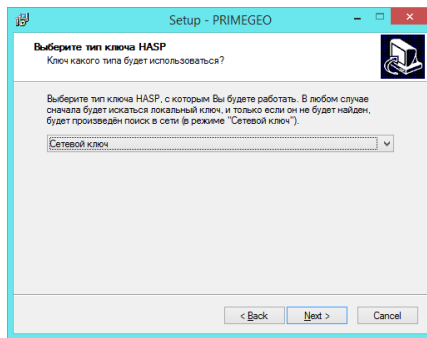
Setup - PRIMEGEO

Выберите тип ключа HASP
Ключ какого типа будет использоваться?

Выберите тип ключа HASP, с которым Вы будете работать. В любом случае сначала будет искаться локальный ключ, и только если он не будет найден, будет произведён поиск в сети (в режиме "Сетевой ключ").

Сетевой ключ

< Back
Next >
Cancel